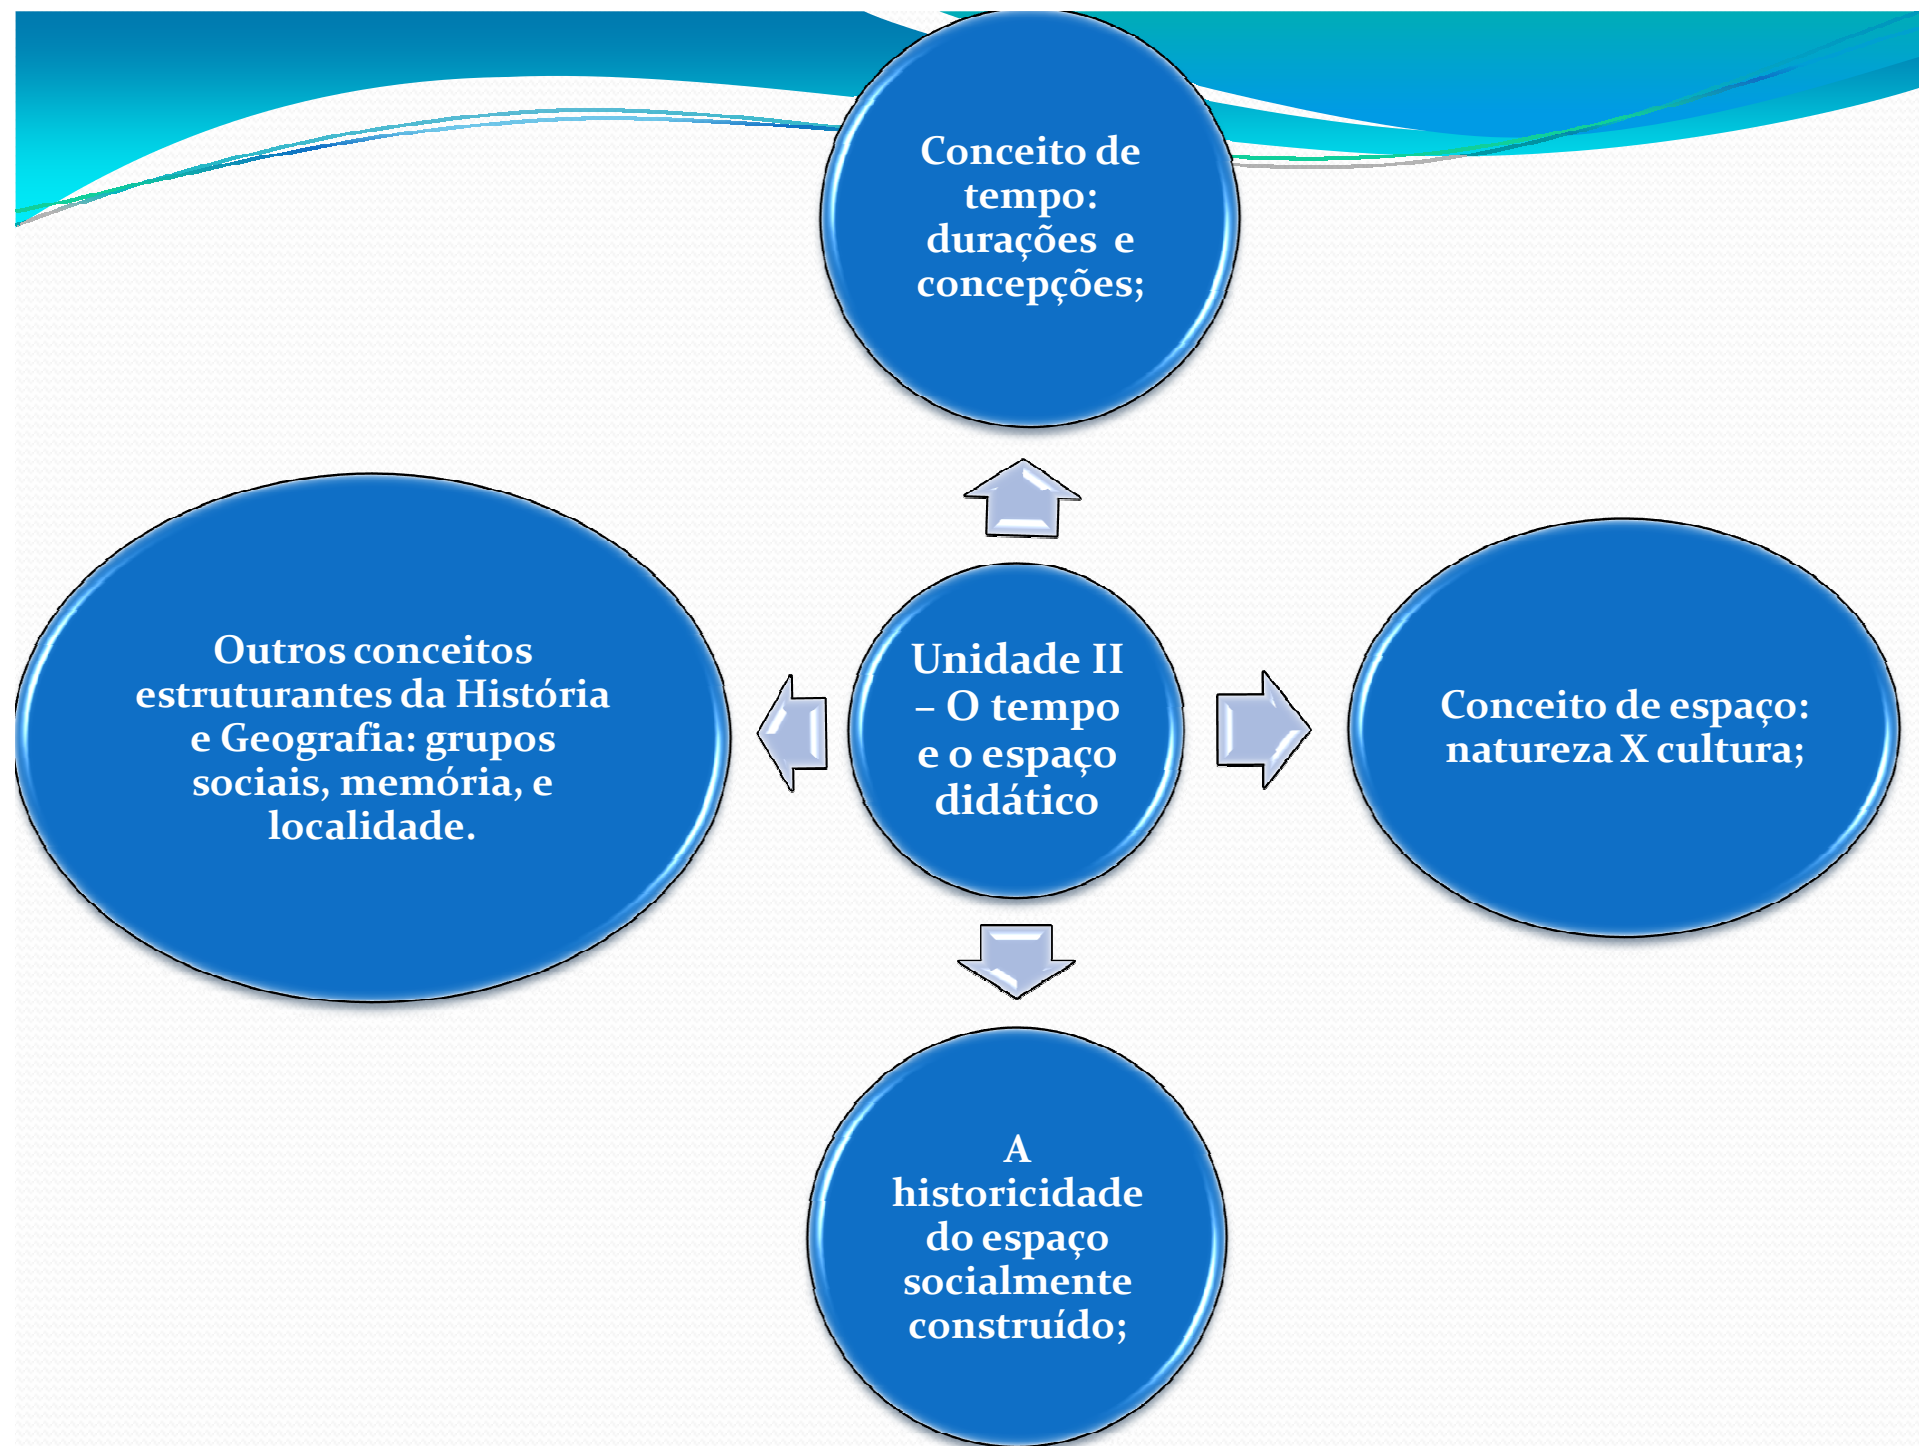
Conceito de tempo: durações e concepções;

Outros conceitos estruturantes da História e Geografia: grupos sociais, memória, e localidade.

Unidade II – O tempo e o espaço didático

Conceito de espaço: natureza X cultura;

A historicidade do espaço socialmente construído;